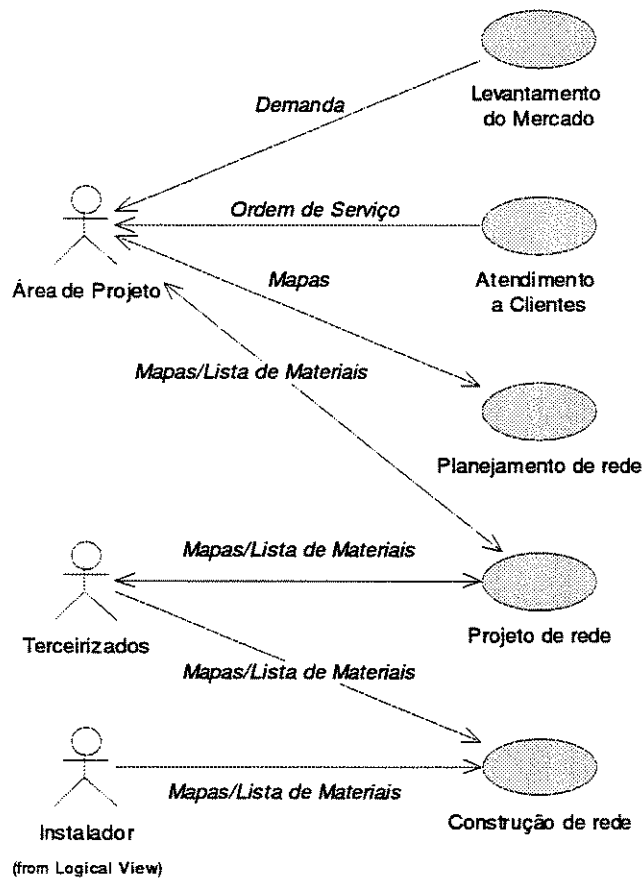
Demanda

Levantamento do Mercado

Ordem de Serviço

Atendimento a Clientes

Área de Projeto

Mapas

Mapas/Lista de Materiais

Planejamento de rede

Mapas/Lista de Materiais

Terceirizados

Projeto de rede

Mapas/Lista de Materiais

Instalador

Mapas/Lista de Materiais

Construção de rede

(from Logical View)